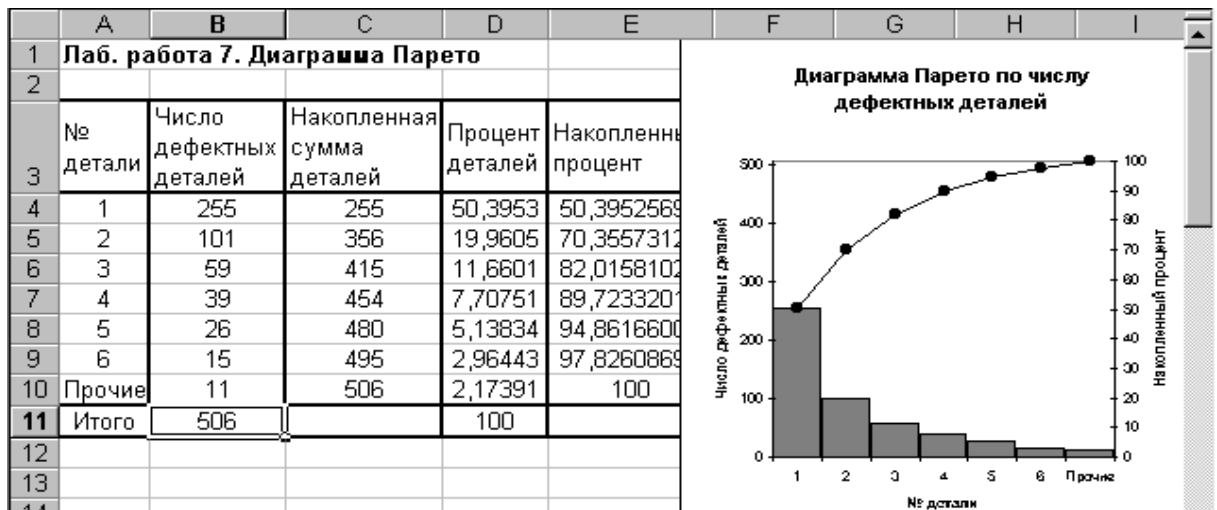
| | A | B | C | D | E | F | G | H | I |
|---|---|---|---|---|---|---|---|---|---|
| 1 | Лаб. работа 7. Диаграмма Парето | | | | | | | | |
| 2 | | | | | | | | | |
| 3 | № детали | Число дефектных деталей | Накопленная сумма деталей | Процент деталей | Накопленны процент | | | | |
| 4 | 1 | 255 | 255 | 50,3953 | 50,3952569 | | | | |
| 5 | 2 | 101 | 356 | 19,9605 | 70,3557312 | | | | |
| 6 | 3 | 59 | 415 | 11,6601 | 82,0158102 | | | | |
| 7 | 4 | 39 | 454 | 7,70751 | 89,7233201 | | | | |
| 8 | 5 | 26 | 480 | 5,13834 | 94,8616600 | | | | |
| 9 | 6 | 15 | 495 | 2,96443 | 97,8260869 | | | | |
| 10 | Прочие | 11 | 506 | 2,17391 | 100 | | | | |
| 11 | Итого | 506 | | 100 | | | | | |
| 12 | | | | | | | | | |
| 13 | | | | | | | | | |

Диаграмма Парето по числу дефектных деталей

Число дефектных деталей

500
400
300
200
100
0

Накопленный процент

100
90
80
70
60
50
40
30
20
10
0

1 2 3 4 5 6 Прочие

№ детали